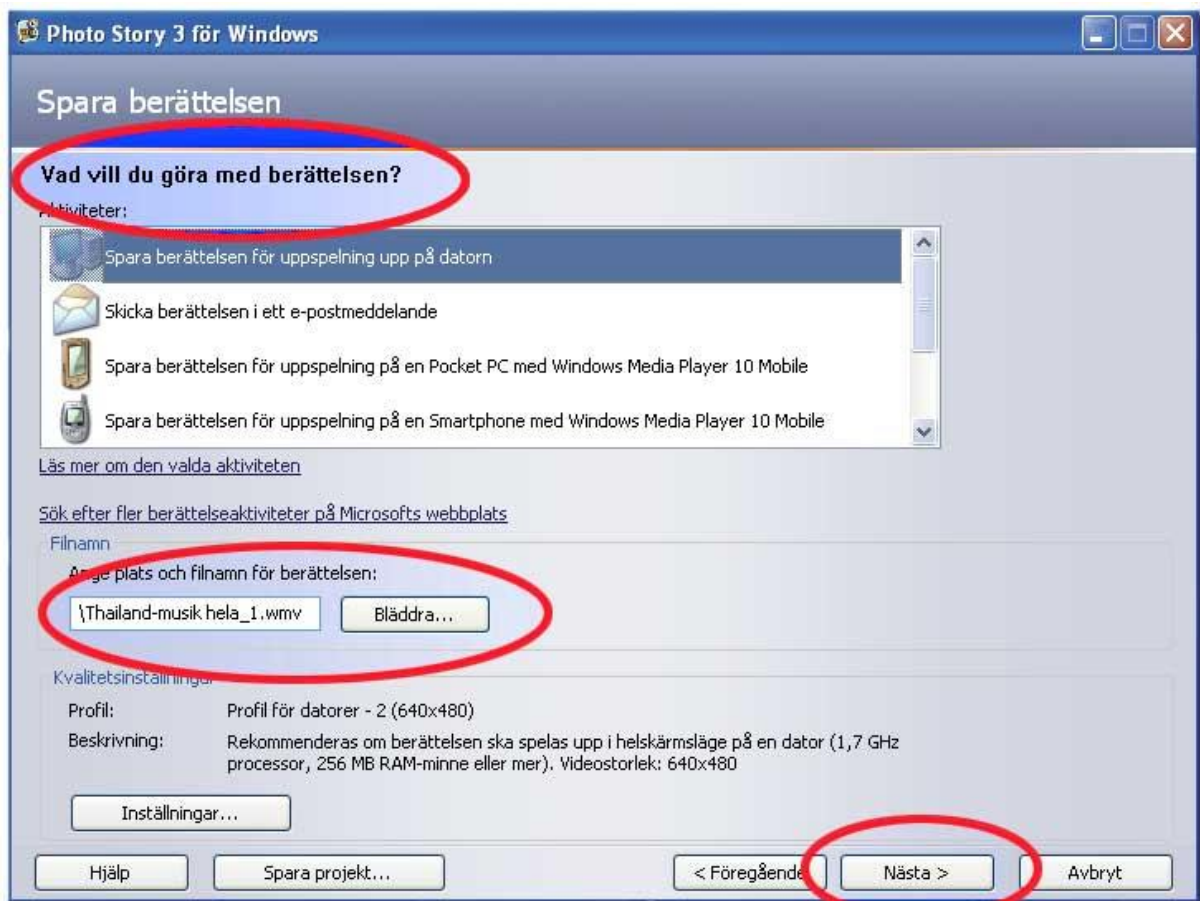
Photo Story 3 för Windows

Spara berättelsen

Vad vill du göra med berättelsen?

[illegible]ktiviteter:

Spara berättelsen för uppspelning upp på datorn

Skicka berättelsen i ett e-postmeddelande

Spara berättelsen för uppspelning på en Pocket PC med Windows Media Player 10 Mobile

Spara berättelsen för uppspelning på en Smartphone med Windows Media Player 10 Mobile

Läs mer om den valda aktiviteten

Sök efter fler berättelseaktiviteter på Microsofts webbplats

Filnamn

A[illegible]e plats och filnamn för berättelsen:

\Thailand-musik hela_1.wmv

Bläddra...

Kvalitetsinställ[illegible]

Profil: Profil för datorer - 2 (640x480)

Beskrivning: Rekommenderas om berättelsen ska spelas upp i helskärmsläge på en dator (1,7 GHz processor, 256 MB RAM-minne eller mer). Videostorlek: 640x480

Inställningar...

Hjälp

Spara projekt...

< Föregående

Nästa >

Avbryt